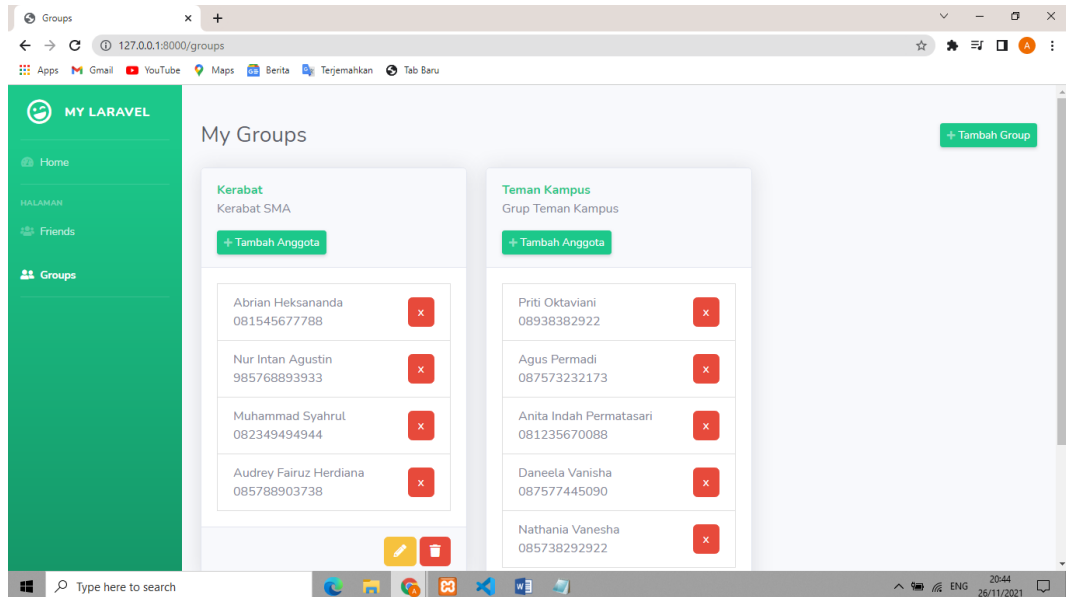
Groups ×

127.0.0.1:8000/groups

Apps Gmail YouTube Maps Berita Terjemahkan Tab Baru

MY LARAVEL

Home

HALAMAN

Friends

Groups

My Groups

+ Tambah Group

Kerabat
Kerabat SMA

+ Tambah Anggota

Abrian Heksananda
081545677788 x

Nur Intan Agustin
985768893933 x

Muhammad Syahrul
082349494944 x

Audrey Fairuz Herdiana
085788903738 x

Teman Kampus
Grup Teman Kampus

+ Tambah Anggota

Priti Oktaviani
08938382922 x

Agus Permadi
087573232173 x

Anita Indah Permatasari
081235670088 x

Daneela Vanisha
087577445090 x

Nathania Vanesha
085738292922 x

Type here to search

ENG 20:44 26/11/2021